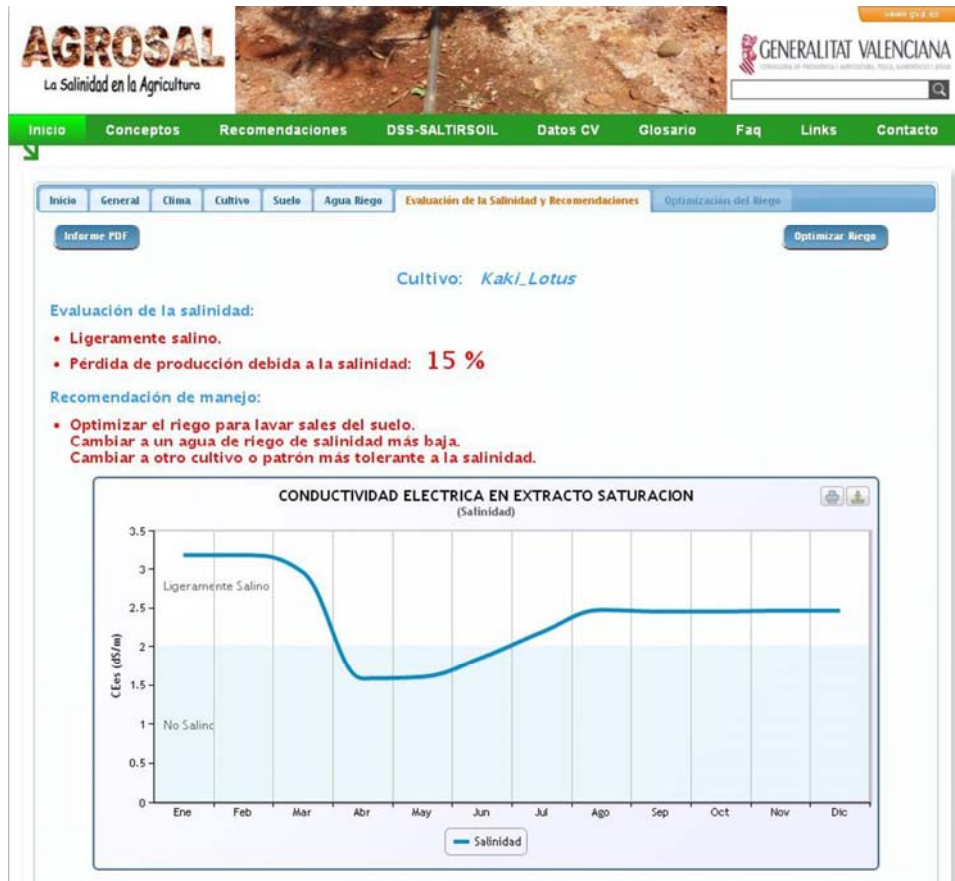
AGROSAL
La Salinidad en la Agricultura

www.gva.es

GENERALITAT VALENCIANA
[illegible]

Inicio | Conceptos | Recomendaciones | DSS-SALTIRSOIL | Datos CV | Glosario | Faq | Links | Contacto

Inicio | General | Clima | Cultivo | Suelo | Agua Riego | Evaluación de la Salinidad y Recomendaciones | Optimización del Riego

Informe PDF

Optimizar Riego

Cultivo: Kaki_Lotus

Evaluación de la salinidad:

• Ligeramente salino.
• Pérdida de producción debida a la salinidad: 15 %

Recomendación de manejo:

• Optimizar el riego para lavar sales del suelo.
Cambiar a un agua de riego de salinidad más baja.
Cambiar a otro cultivo o patrón más tolerante a la salinidad.

CONDUCTIVIDAD ELECTRICA EN EXTRACTO SATURACION
(Salinidad)

CEes (dS/m)

3.5
3
2.5
2
1.5
1
0.5
0

Ligeramente Salino

No Salino

Ene Feb Mar Abr May Jun Jul Ago Sep Oct Nov Dic

Salinidad